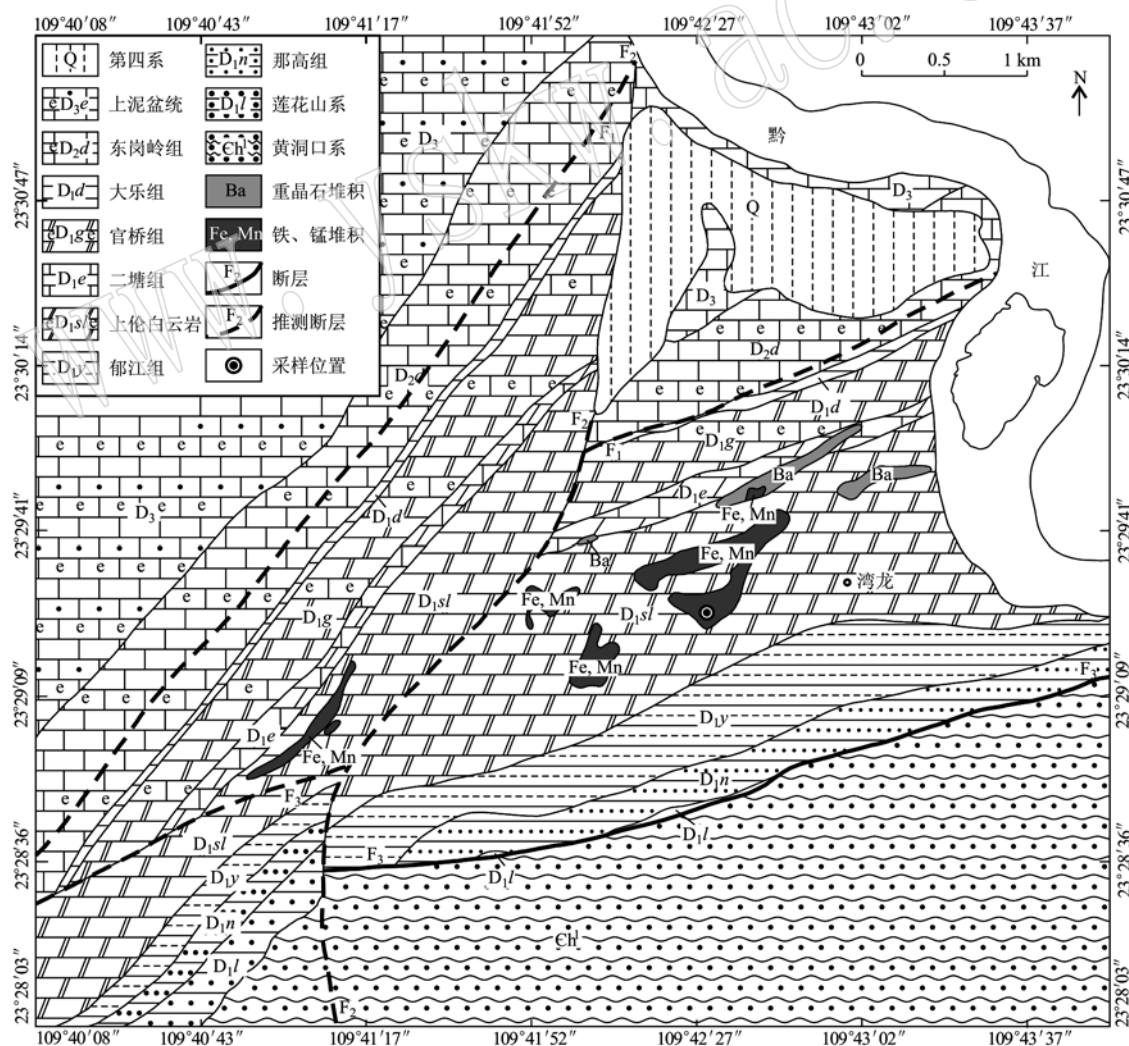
109°40′08″ 109°40′43″ 109°41′17″ 109°41′52″ 109°42′27″ 109°43′02″ 109°43′37″

Q 第四系
$D_3e$ 上泥盆统
$D_2d$ 东岗岭组
$D_1d$ 大乐组
$D_1g$ 官桥组
$D_1e$ 二塘组
$D_1sl$ 上伦白云岩
$D_1y$ 郁江组
$D_1n$ 那高组
$D_1l$ 莲花山系
Ch 黄洞口系
Ba 重晶石堆积
Fe, Mn 铁、锰堆积
$F_2$ 断层
$F_2$ 推测断层
采样位置

0 0.5 1 km
N

黔
江
Q
$D_3$
$D_3$
$D_3$
$D_2$
$D_2d$
$D_1d$
$D_1g$
$D_1e$
$D_3e$
$D_1d$
$D_1g$
$D_1e$
$D_1sl$
$D_1sl$
$D_1sl$
$D_1y$
$D_1n$
$D_1l$
$D_1y$
$D_1n$
$D_1l$
$D_1l$
Ch
$F_1$
$F_1$
$F_2$
$F_2$
$F_2$
$F_3$
$F_3$
$F_3$
Ba
Ba
Ba
Fe, Mn
Fe, Mn
Fe, Mn
Fe, Mn
Fe, Mn
湾龙

23°30′47″
23°30′14″
23°29′41″
23°29′09″
23°28′36″
23°28′03″

109°40′08″ 109°40′43″ 109°41′17″ 109°41′52″ 109°42′27″ 109°43′02″ 109°43′37″